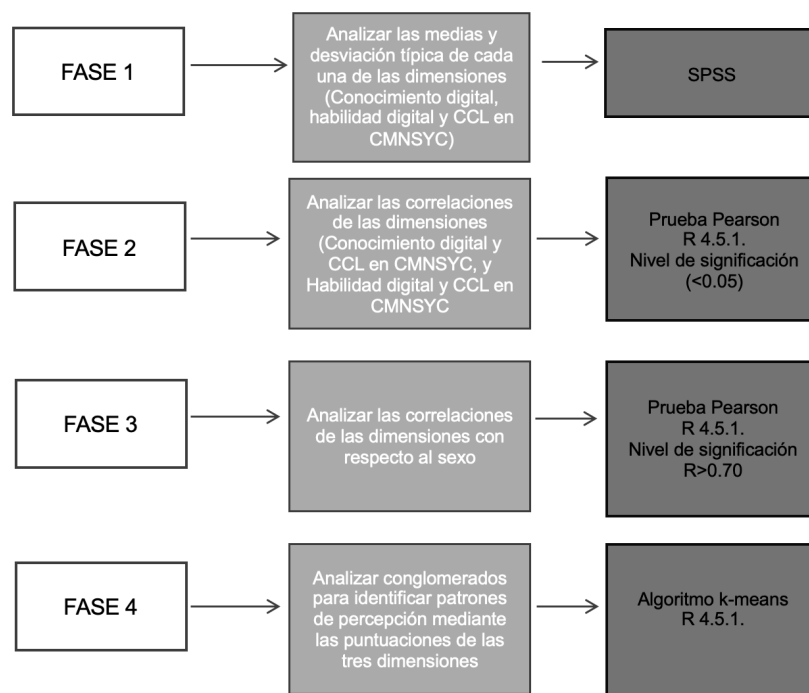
FASE 1

Analizar las medias y desviación típica de cada una de las dimensiones (Conocimiento digital, habilidad digital y CCL en CMNSYC)

SPSS

FASE 2

Analizar las correlaciones de las dimensiones (Conocimiento digital y CCL en CMNSYC, y Habilidad digital y CCL en CMNSYC

Prueba Pearson
R 4.5.1.
Nivel de significación
(<0.05)

FASE 3

Analizar las correlaciones de las dimensiones con respecto al sexo

Prueba Pearson
R 4.5.1.
Nivel de significación
R>0.70

FASE 4

Analizar conglomerados para identificar patrones de percepción mediante las puntuaciones de las tres dimensiones

Algoritmo k-means
R 4.5.1.